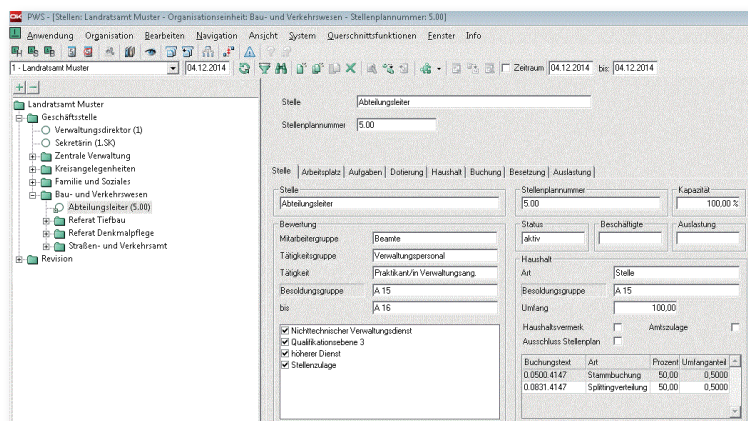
PWS - [Stellen: Landratsamt Muster - Organisationseinheit: Bau- und Verkehrswesen - Stellenplannummer: 5.00]

Anwendung Organisation Bearbeiten Navigation Ansicht System Querschnittsfunktionen Fenster Info

1 - Landratsamt Muster 04.12.2014 Zeitraum 04.12.2014 bis: 04.12.2014

Landratsamt Muster
Geschäftsstelle
Verwaltungsdirektor (1)
Sekretärin (1.SK)
Zentrale Verwaltung
Kreisangelegenheiten
Familie und Soziales
Bau- und Verkehrswesen
Abteilungsleiter (5.00)
Referat Tiefbau
Referat Denkmalpflege
Straßen- und Verkehrsamt
Revision

Stelle Abteilungsleiter
Stellenplannummer 5.00

Stelle | Arbeitsplatz | Aufgaben | Dotierung | Haushalt | Buchung | Besetzung | Auslastung

Stelle
Abteilungsleiter

Stellenplannummer
5.00

Kapazität
100,00 %

Bewertung
Mitarbeitergruppe Beamte
Tätigkeitsgruppe Verwaltungspersonal
Tätigkeit Praktikant/in Verwaltungsang.
Besoldungsgruppe A 15
bis A 16

Nichttechnischer Verwaltungsdienst
Qualifikationsebene 3
höherer Dienst
Stellenzulage

Status
aktiv

Beschäftigte

Auslastung

Haushalt
Art Stelle
Besoldungsgruppe A 15
Umfang 100,00
Haushaltsvermerk
Amtszulage
Ausschluss Stellenplan

| Buchungstext | Art | Prozent | Umfanganteil |
|---|---|---|---|
| 0.0500.4147 | Stammbuchung | 50,00 | 0,5000 |
| 0.0831.4147 | Splittingverteilung | 50,00 | 0,5000 |